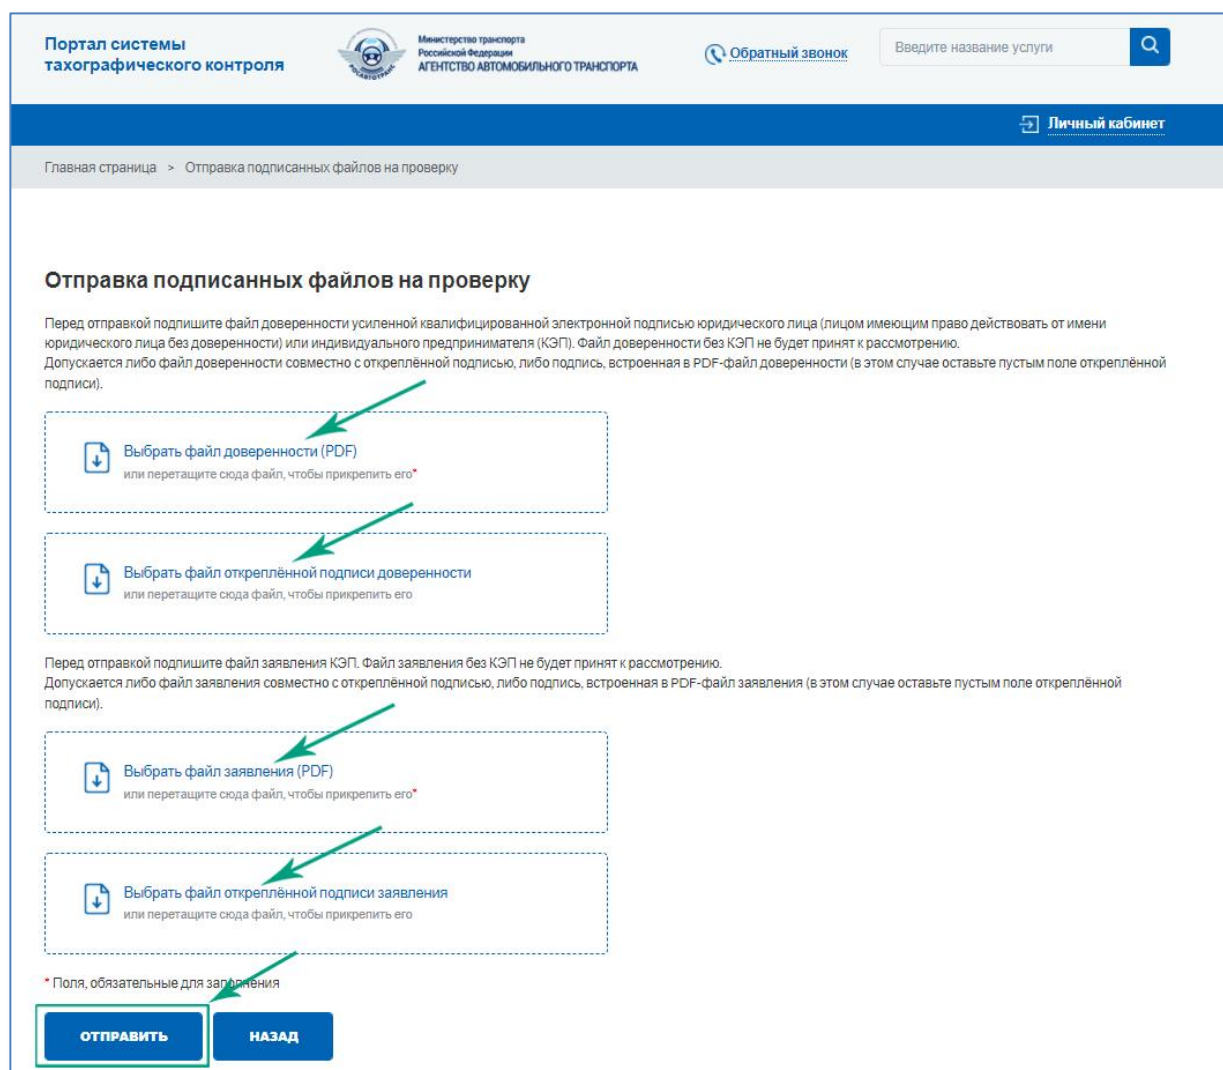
Портал системы тахографического контроля

Министерство транспорта Российской Федерации
АГЕНТСТВО АВТОМОБИЛЬНОГО ТРАНСПОРТА

Обратный звонок

Введите название услуги

Личный кабинет

Главная страница > Отправка подписанных файлов на проверку

Отправка подписанных файлов на проверку

Перед отправкой подпишите файл доверенности усиленной квалифицированной электронной подписью юридического лица (лицом имеющим право действовать от имени юридического лица без доверенности) или индивидуального предпринимателя (КЭП). Файл доверенности без КЭП не будет принят к рассмотрению.
Допускается либо файл доверенности совместно с откреплённой подписью, либо подпись, встроенная в PDF-файл доверенности (в этом случае оставьте пустым поле откреплённой подписи).

Выбрать файл доверенности (PDF)
или перетащите сюда файл, чтобы прикрепить его*

Выбрать файл откреплённой подписи доверенности
или перетащите сюда файл, чтобы прикрепить его

Перед отправкой подпишите файл заявления КЭП. Файл заявления без КЭП не будет принят к рассмотрению.
Допускается либо файл заявления совместно с откреплённой подписью, либо подпись, встроенная в PDF-файл заявления (в этом случае оставьте пустым поле откреплённой подписи).

Выбрать файл заявления (PDF)
или перетащите сюда файл, чтобы прикрепить его*

Выбрать файл откреплённой подписи заявления
или перетащите сюда файл, чтобы прикрепить его

* Поля, обязательные для заполнения

ОТПРАВИТЬ

НАЗАД